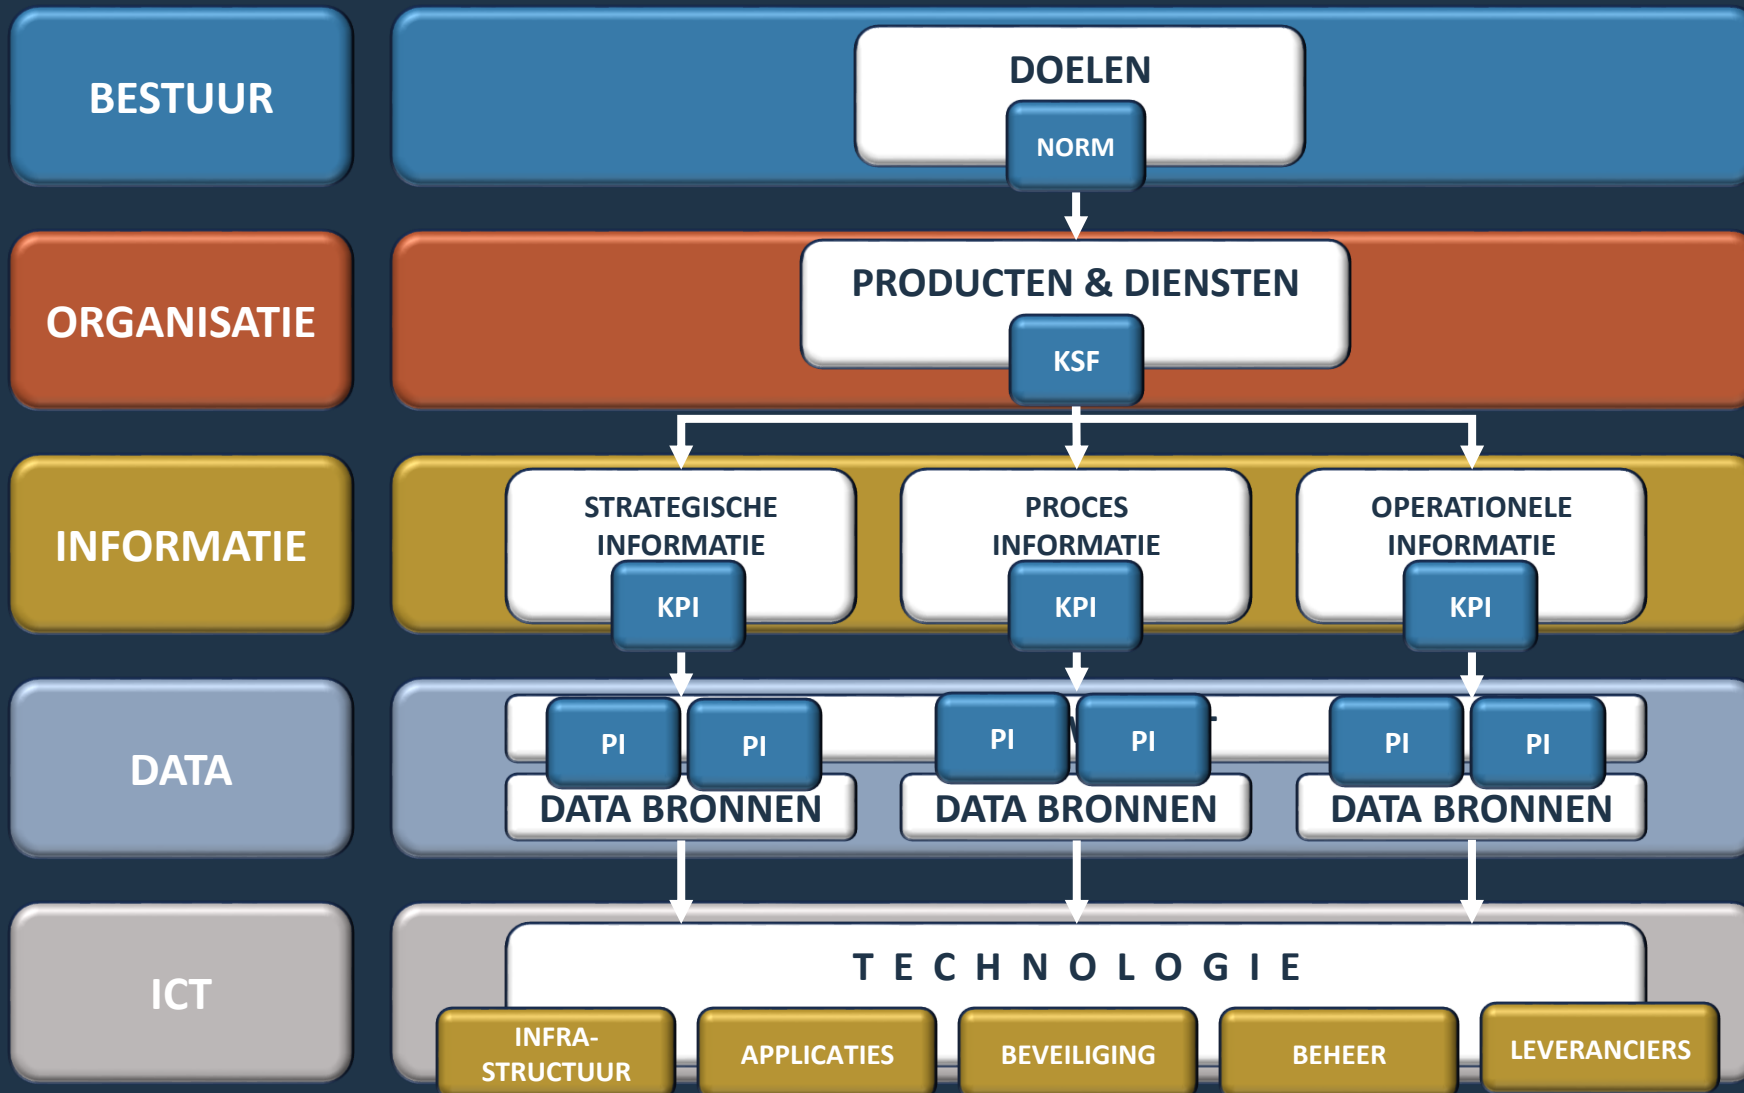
BESTUUR

DOELEN

NORM

ORGANISATIE

PRODUCTEN & DIENSTEN

KSF

INFORMATIE

STRATEGISCHE INFORMATIE

KPI

PROCES INFORMATIE

KPI

OPERATIONELE INFORMATIE

KPI

DATA

PI PI

DATA BRONNEN

PI PI

DATA BRONNEN

PI PI

DATA BRONNEN

ICT

T E C H N O L O G I E

INFRA-STRUCTUUR

APPLICATIES

BEVEILIGING

BEHEER

LEVERANCIERS